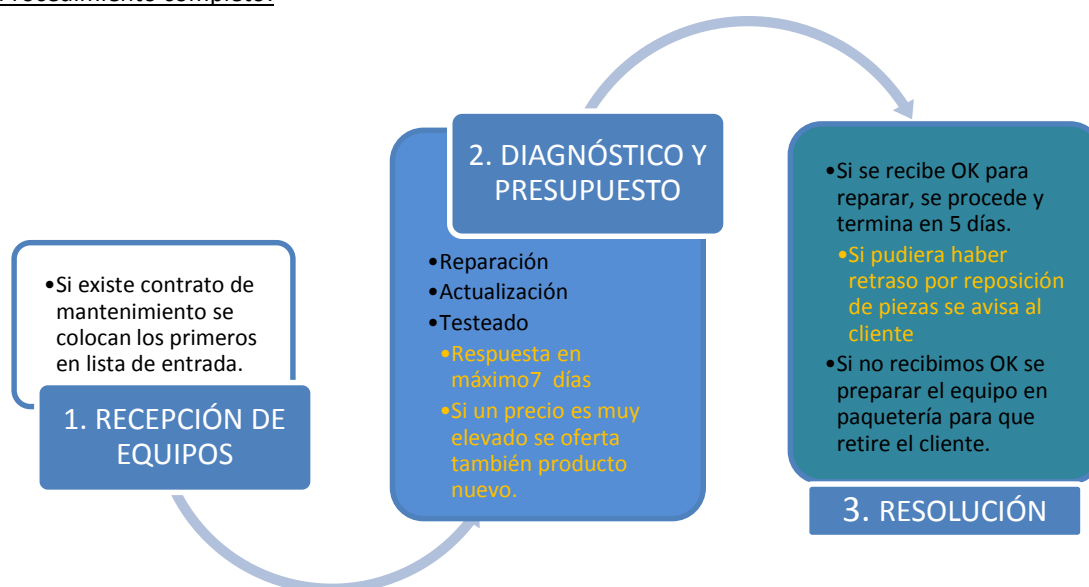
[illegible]

•Si existe contrato de mantenimiento se colocan los primeros en lista de entrada.

1. RECEPCIÓN DE EQUIPOS

2. DIAGNÓSTICO Y PRESUPUESTO

•Reparación
•Actualización
•Testeado
•Respuesta en máximo7 días
•Si un precio es muy elevado se oferta también producto nuevo.

•Si se recibe OK para reparar, se procede y termina en 5 días.
•Si pudiera haber retraso por reposición de piezas se avisa al cliente
•Si no recibimos OK se preparar el equipo en paquetería para que retire el cliente.

3. RESOLUCIÓN